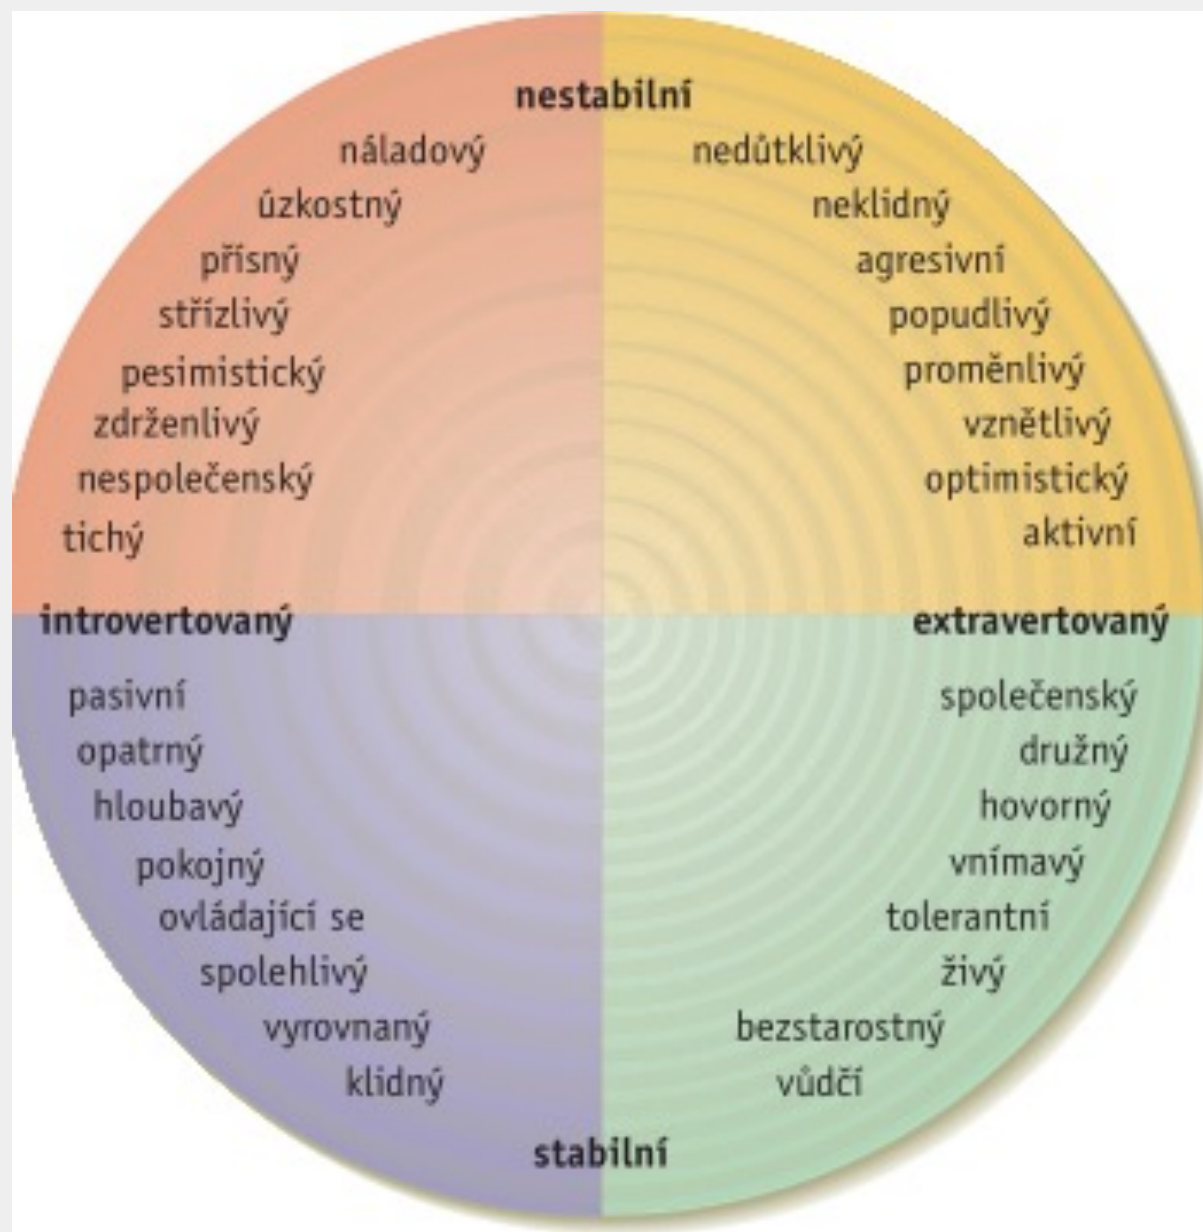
nestabilní

náladový
úzkostný
přísný
střízlivý
pesimistický
zdrženlivý
nespolečenský
tichý

nedůtklivý
neklidný
agresivní
popudlivý
proměnlivý
vznětlivý
optimistický
aktivní

introvertovaný

extravertovaný

pasivní
opatrný
hloubavý
pokojný
ovládající se
spolehlivý
vyrovnaný
klidný

společenský
družný
hovorný
vnímavý
tolerantní
živý
bezstarostný
vůdčí

stabilní